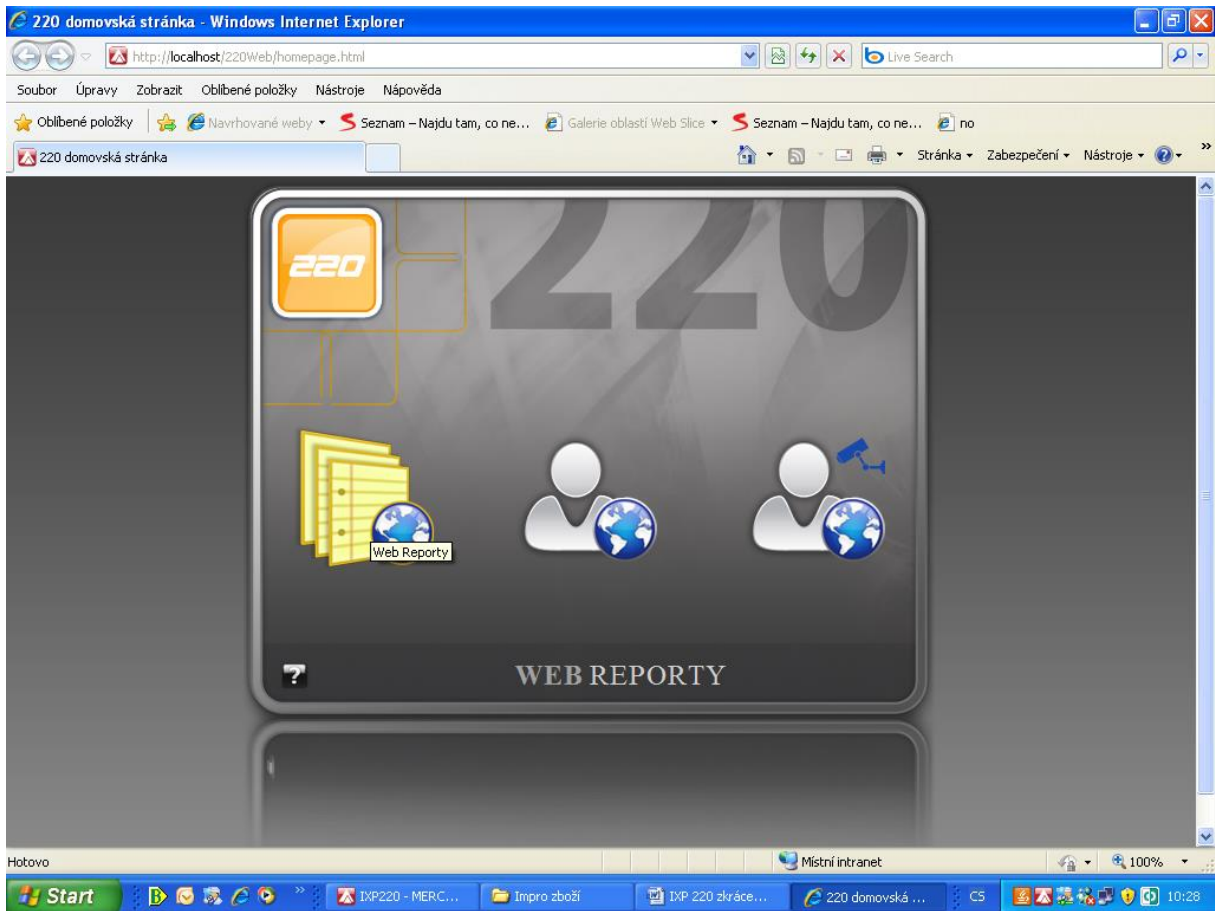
220 domovská stránka - Windows Internet Explorer

http://localhost/220Web/homepage.html

Live Search

Soubor Úpravy Zobrazit Oblíbené položky Nástroje Nápověda

Oblíbené položky Navrhované weby Seznam – Najdu tam, co ne... Galerie oblastí Web Slice Seznam – Najdu tam, co ne... no

220 domovská stránka

Stránka Zabezpečení Nástroje

220

220

Web Reporty

?

WEB REPORTY

Hotovo

Místní intranet

100%

Start

IXP220 - MERC...

Impro zboží

IXP 220 zkráce...

220 domovská ...

CS

10:28